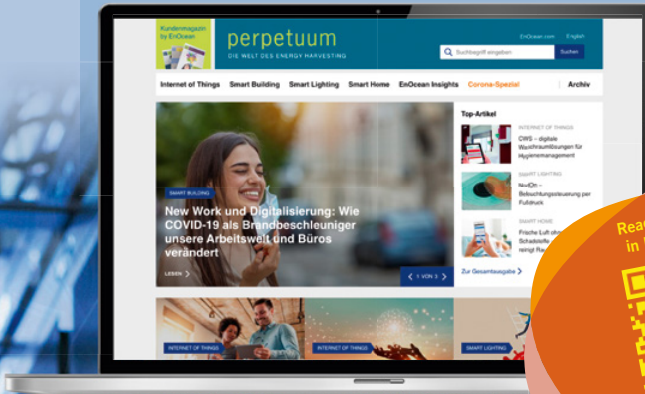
Kundenmagazin by EnOcean

perpetuum

DIE WELT DES ENERGY HARVESTING

EnOcean.com English

Suchbegriff eingeben

Suchen

Internet of Things Smart Building Smart Lighting Smart Home EnOcean Insights Corona-Spezial Archiv

SMART BUILDING

New Work und Digitalisierung: Wie COVID-19 als Brandbeschleuniger unsere Arbeitswelt und Büros verändert

LESEN

1 VON 3

Top-Artikel

INTERNET OF THINGS

CWS – digitale Waschraumlösungen für Hygienemanagement

SMART LIGHTING

NodOn – Beleuchtungssteuerung per Fußdruck

SMART HOME

Frische Luft ohne Schadstoffe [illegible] reinigt Ra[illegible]

Zur Gesamtausgabe

INTERNET OF THINGS

INTERNET OF THINGS

SMART LIGHTING

Rea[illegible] in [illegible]